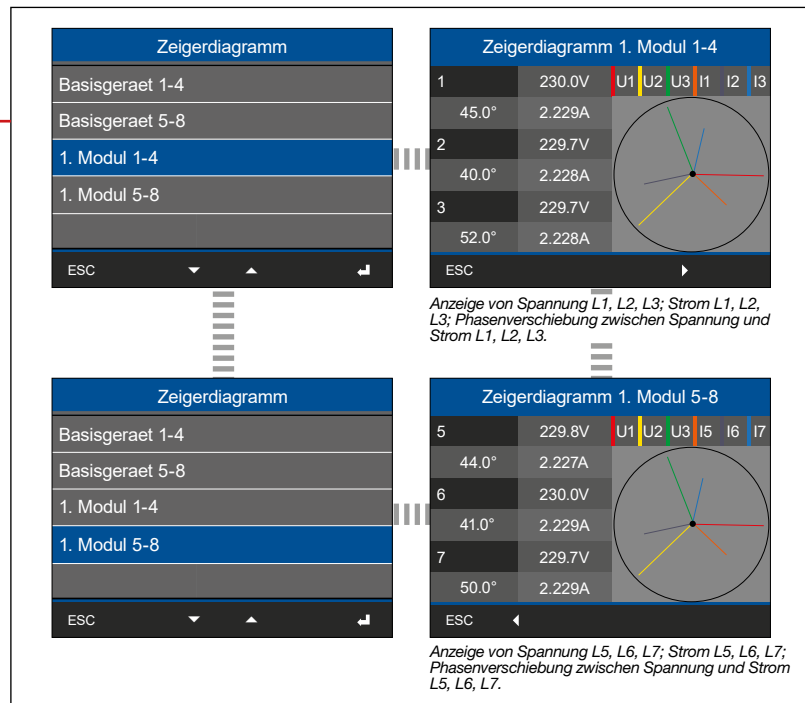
Zeigerdiagramm

Basisgeraet 1-4

Basisgeraet 5-8

1. Modul 1-4

1. Modul 5-8

ESC

Zeigerdiagramm 1. Modul 1-4

| 1 | 230.0V |
|---|---|
| 45.0° | 2.229A |
| 2 | 229.7V |
| 40.0° | 2.228A |
| 3 | 229.7V |
| 52.0° | 2.228A |

U1 U2 U3 I1 I2 I3

ESC

*Anzeige von Spannung L1, L2, L3; Strom L1, L2, L3; Phasenverschiebung zwischen Spannung und Strom L1, L2, L3.*

Zeigerdiagramm

Basisgeraet 1-4

Basisgeraet 5-8

1. Modul 1-4

1. Modul 5-8

ESC

Zeigerdiagramm 1. Modul 5-8

| 5 | 229.8V |
|---|---|
| 44.0° | 2.227A |
| 6 | 230.0V |
| 41.0° | 2.229A |
| 7 | 229.7V |
| 50.0° | 2.229A |

U1 U2 U3 I5 I6 I7

ESC

*Anzeige von Spannung L5, L6, L7; Strom L5, L6, L7; Phasenverschiebung zwischen Spannung und Strom L5, L6, L7.*